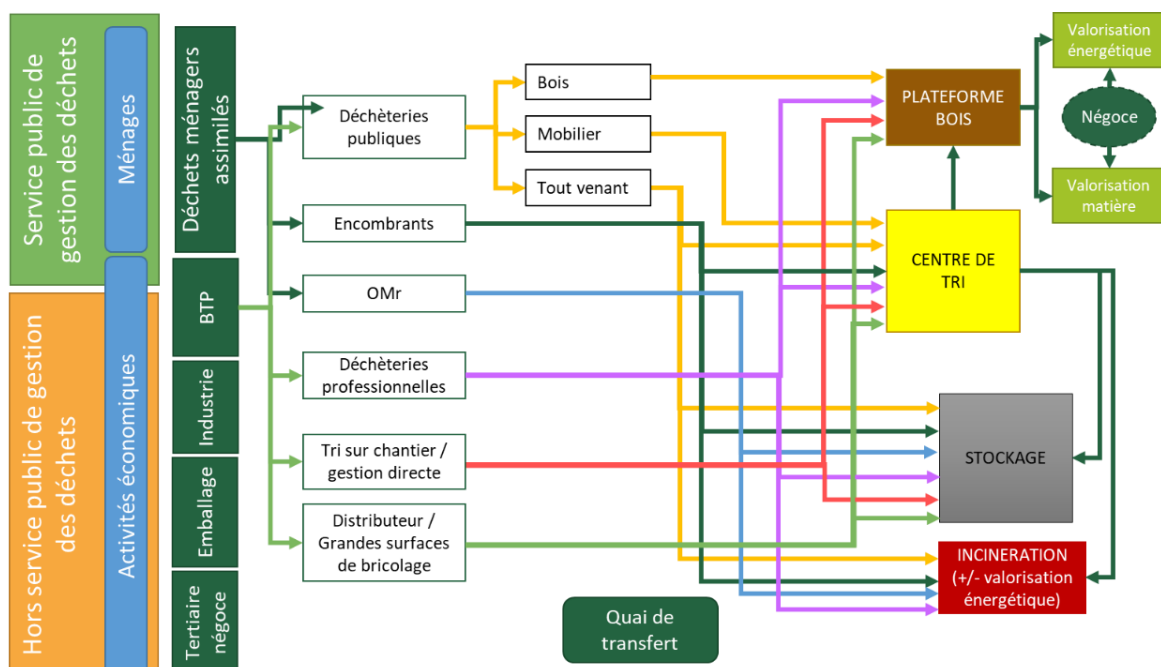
Service public de gestion des déchets

Ménages

Hors service public de gestion des déchets

Activités économiques

Déchets ménagers assimilés

BTP

Industrie

Emballage

Tertiaire négoce

Déchèteries publiques

Encombrants

OMr

Déchèteries professionnelles

Tri sur chantier / gestion directe

Distributeur / Grandes surfaces de bricolage

Bois

Mobilier

Tout venant

PLATEFORME BOIS

CENTRE DE TRI

STOCKAGE

INCINERATION (+/- valorisation énergétique)

Valorisation énergétique

Négoce

Valorisation matière

Quai de transfert